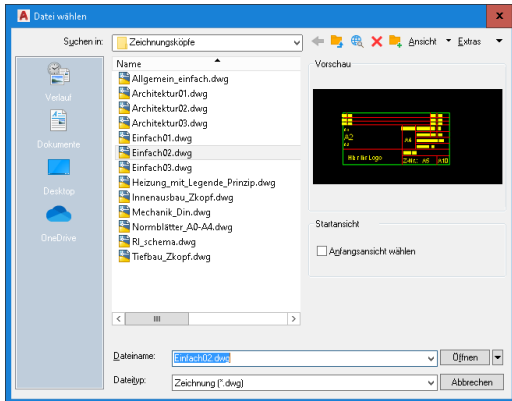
Datei wählen

Suchen in: Zeichnungsköpfe

Ansicht Extras

Verlauf

Dokumente

Desktop

OneDrive

Name

Allgemein_einfach.dwg
Architektur01.dwg
Architektur02.dwg
Architektur03.dwg
Einfach01.dwg
Einfach02.dwg
Einfach03.dwg
Heizung_mit_Legende_Prinzip.dwg
Innenausbau_Zkopf.dwg
Mechanik_Din.dwg
Normblätter_A0-A4.dwg
RI_schema.dwg
Tiefbau_Zkopf.dwg

Vorschau

A2

Hier für Logo

A4 A5 A10

Startansicht

Anfangsansicht wählen

Dateiname: Einfach02.dwg

Öffnen

Dateityp: Zeichnung (*.dwg)

Abbrechen